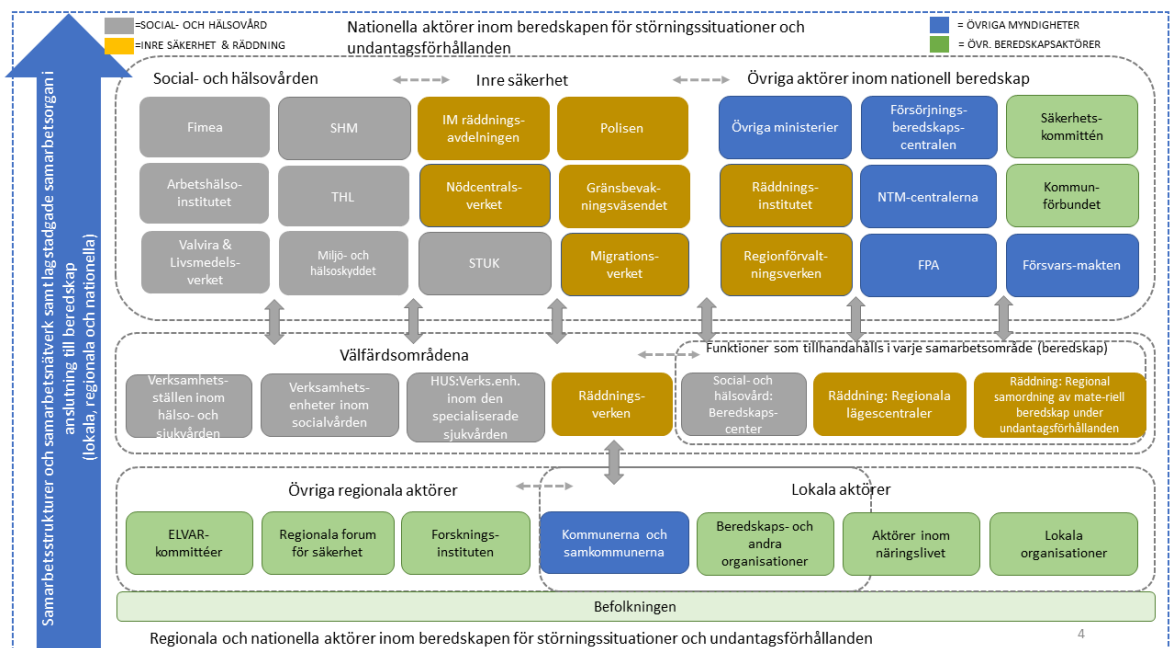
=SOCIAL- OCH HÄLSOVÅRD
=INRE SÄKERHET & RÄDDNING

Nationella aktörer inom beredskapen för störningssituationer och undantagsförhållanden

= ÖVRIGA MYNDIGHETER
= ÖVR. BEREDSKAPSAKTÖRER

Samarbetsstrukturer och samarbetsnätverk samt lagstadgade samarbetsorgan i anslutning till beredskap (lokala, regionala och nationella)

Social- och hälsovården

Inre säkerhet

Övriga aktörer inom nationell beredskap

Fimea

SHM

IM räddningsavdelningen

Polisen

Övriga ministerier

Försörjningsberedskapscentralen

Säkerhetskommittén

Arbetshälsoinstitutet

THL

Nödcentralsverket

Gränsbevakningsväsendet

Räddningsinstitutet

NTM-centralerna

Kommunförbundet

Valvira & Livsmedelsverket

Miljö- och hälsoskyddet

STUK

Migrationsverket

Regionförvaltningsverken

FPA

Försvars-makten

Välfärdsområdena

Funktioner som tillhandahålls i varje samarbetsområde (beredskap)

Verksamhetsställen inom hälso- och sjukvården

Verksamhetsenheter inom socialvården

HUS:Verks.enh. inom den specialiserade sjukvården

Räddningsverken

Social- och hälsovård: Beredskapscenter

Räddning: Regionala lägescentraler

Räddning: Regional samordning av mate-riell beredskap under undantagsförhållanden

Övriga regionala aktörer

Lokala aktörer

ELVAR-kommittéer

Regionala forum för säkerhet

Forskningsinstituten

Kommunerna och samkommunerna

Beredskaps- och andra organisationer

Aktörer inom näringslivet

Lokala organisationer

Befolkningen

Regionala och nationella aktörer inom beredskapen för störningssituationer och undantagsförhållanden

4